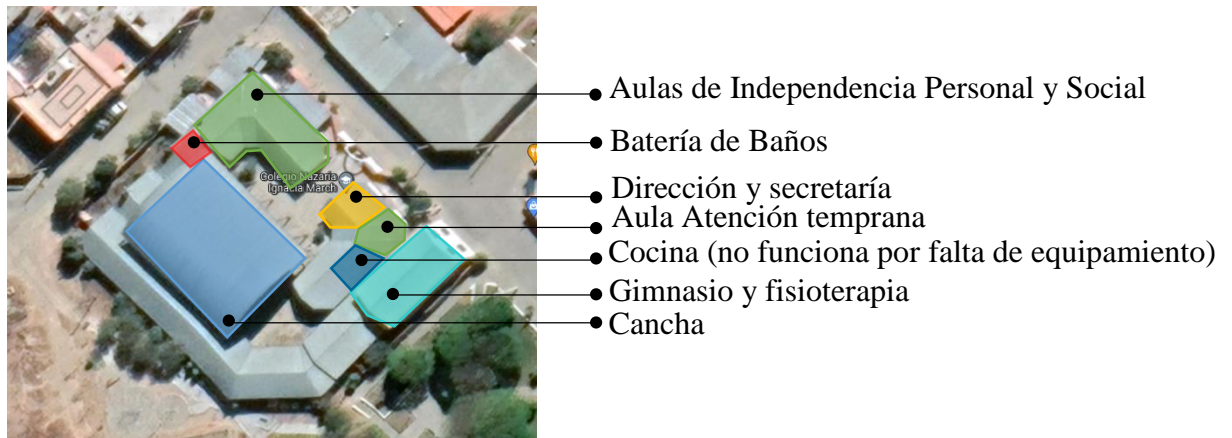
Colegio Nazaria Ignacia March

Aulas de Independencia Personal y Social
Batería de Baños
Dirección y secretaría
Aula Atención temprana
Cocina (no funciona por falta de equipamiento)
Gimnasio y fisioterapia
Cancha